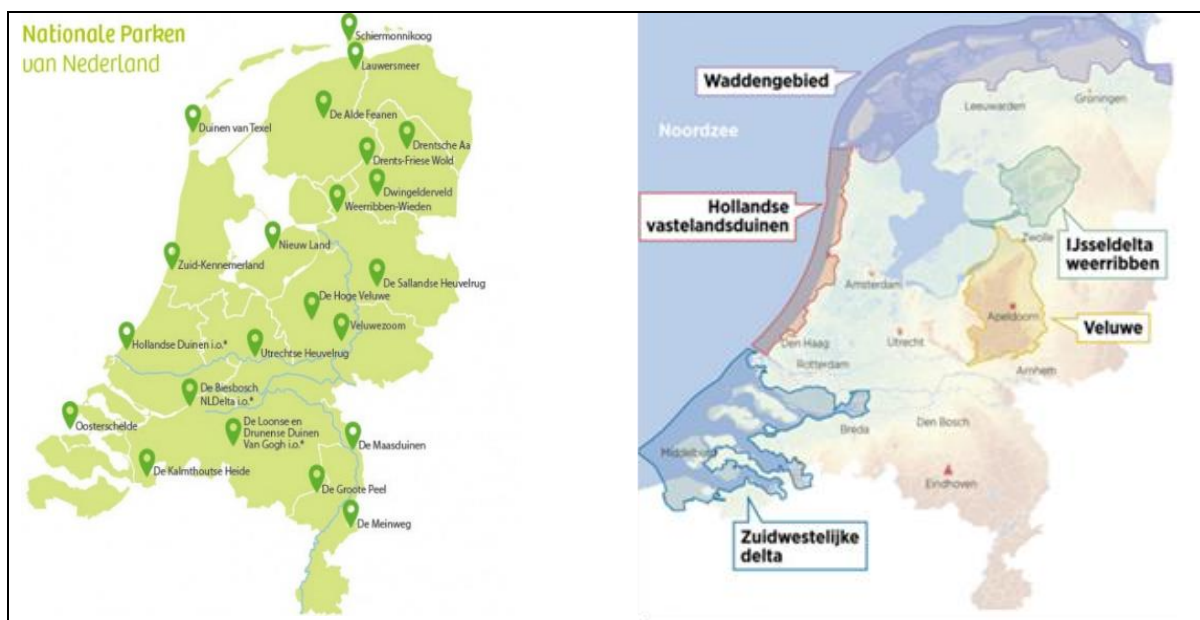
Nationale Parken
van Nederland

Schiermonnikoog
Lauwersmeer
De Alde Feanen
Duinen van Texel
Drentsche Aa
Drents-Friese Wold
Dwingelderveld
Weerribben-Wieden
Nieuw Land
Zuid-Kennemerland
De Sallandse Heuvelrug
De Hoge Veluwe
Veluwezoom
Hollandse Duinen i.o.*
Utrechtse Heuvelrug
De Biesbosch
NLDelta i.o.*
Oosterschelde
De Loonse en Drunense Duinen Van Gogh i.o.*
De Maasduinen
De Kalmthoutse Heide
De Groote Peel
De Meinweg

Waddengebied
Leeuwarden
Groningen
Noordzee
Hollandse vastelandsduinen
Zwolle
IJsseldelta weerribben
Amsterdam
Apeldoorn
Veluwe
Den Haag
Utrecht
Rotterdam
Arnhem
Breda
Den Bosch
Middelburg
Eindhoven
Zuidwestelijke delta